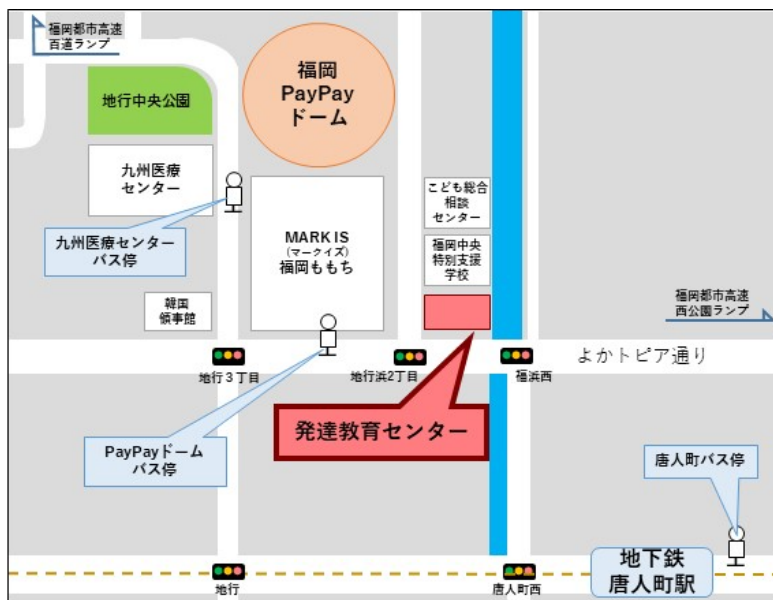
福岡都市高速
百道ランプ

地行中央公園

福岡
PayPay
ドーム

九州医療
センター

九州医療センター
バス停

MARK IS
(マークイズ)
福岡ももち

こども総合
相談
センター

福岡中央
特別支援
学校

福岡都市高速
西公園ランプ

韓国
領事館

よかトピア通り

地行３丁目

地行浜2丁目

福浜西

発達教育センター

PayPayドーム
バス停

唐人町バス停

地行

唐人町西

地下鉄
唐人町駅